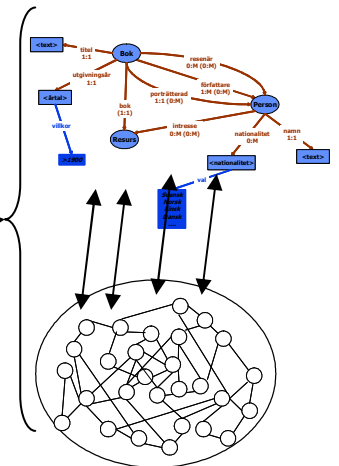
<text>

titel
1:1

Bok

recensär
0:M (0:M)

utgivningsår
1:1

författare
1:M (0:M)

<årtal>

porträtterad
1:1 (0:M)

Person

bok
(1:1)

villkor

intresse
0:M (0:M)

Resurs

nationalitet
0:M

namn
1:1

>1900

<nationalitet>

<text>

val

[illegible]
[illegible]
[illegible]
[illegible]